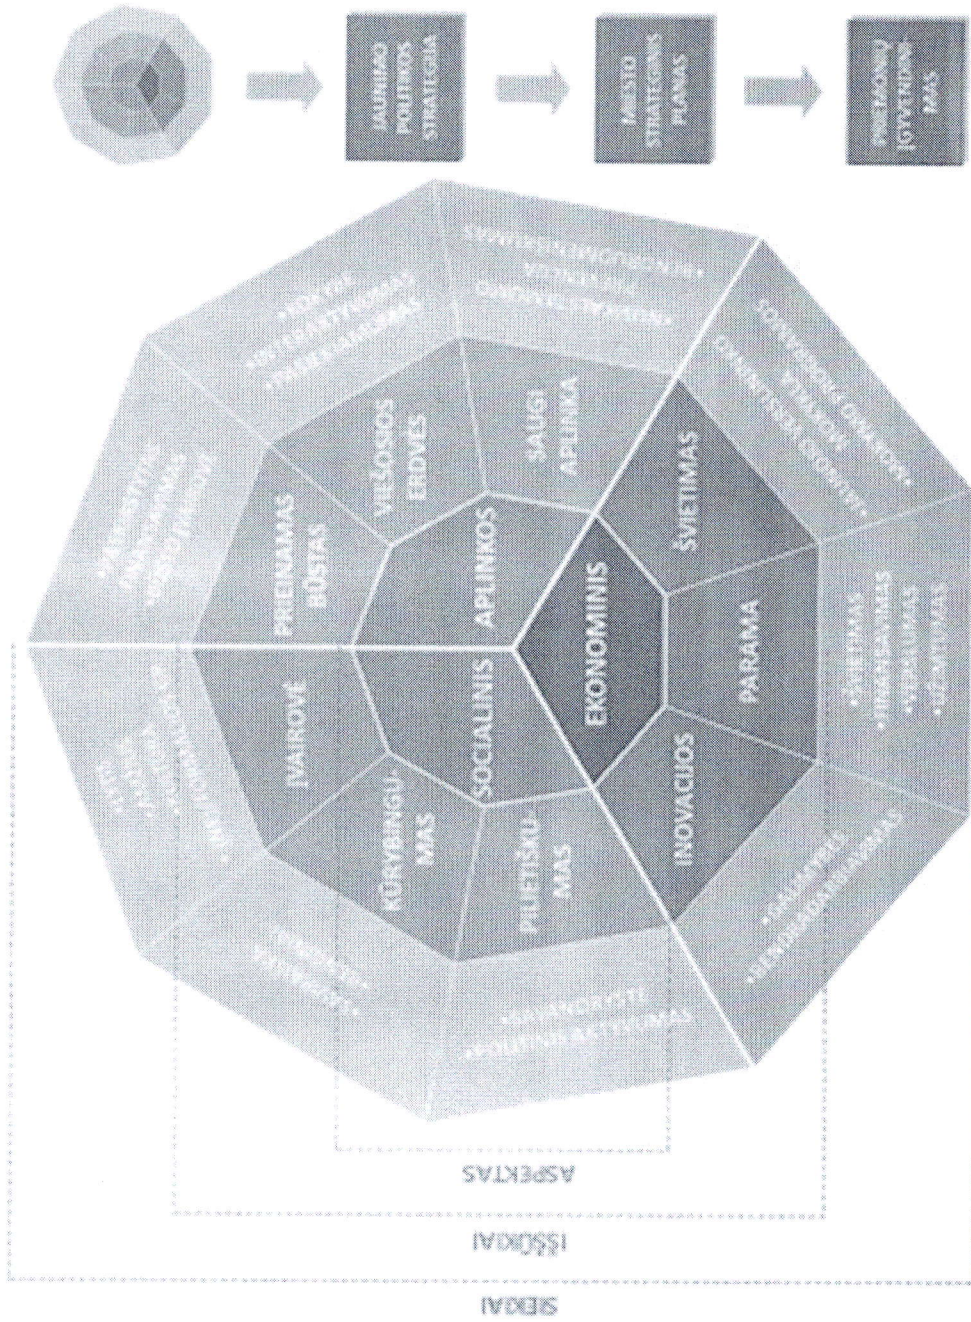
JAUNIMO POLITIKOS STRATEGIJA

MIESTO STRATEGINIS PLANAS

PRIEMONIŲ ĮGYVENDINIMAS

EKONOMINIS

SOCIALINIS

APLINKOS

ŠVIETIMAS

PARAMA

INOVACIJOS

PILIETIŠKUMAS

KŪRYBINGUMAS

ĮVAIROVĖ

PRIEINAMAS BŪSTAS

VIEŠOSIOS ERDVĖS

SAUGI APLINKA

•ŠVIETIMAS
•FINANSAVIMAS
•VERSLUMAS
•UŽIMTUMAS

•DALIMAS
•NEFORMALUS UGDYMAS

•SAVANORYSTĖ
•POLITINIS DALYVAVIMAS

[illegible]

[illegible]

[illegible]

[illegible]

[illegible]

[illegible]

ASPEKTAS

IŠŠŪKIAI

SIEKIAI